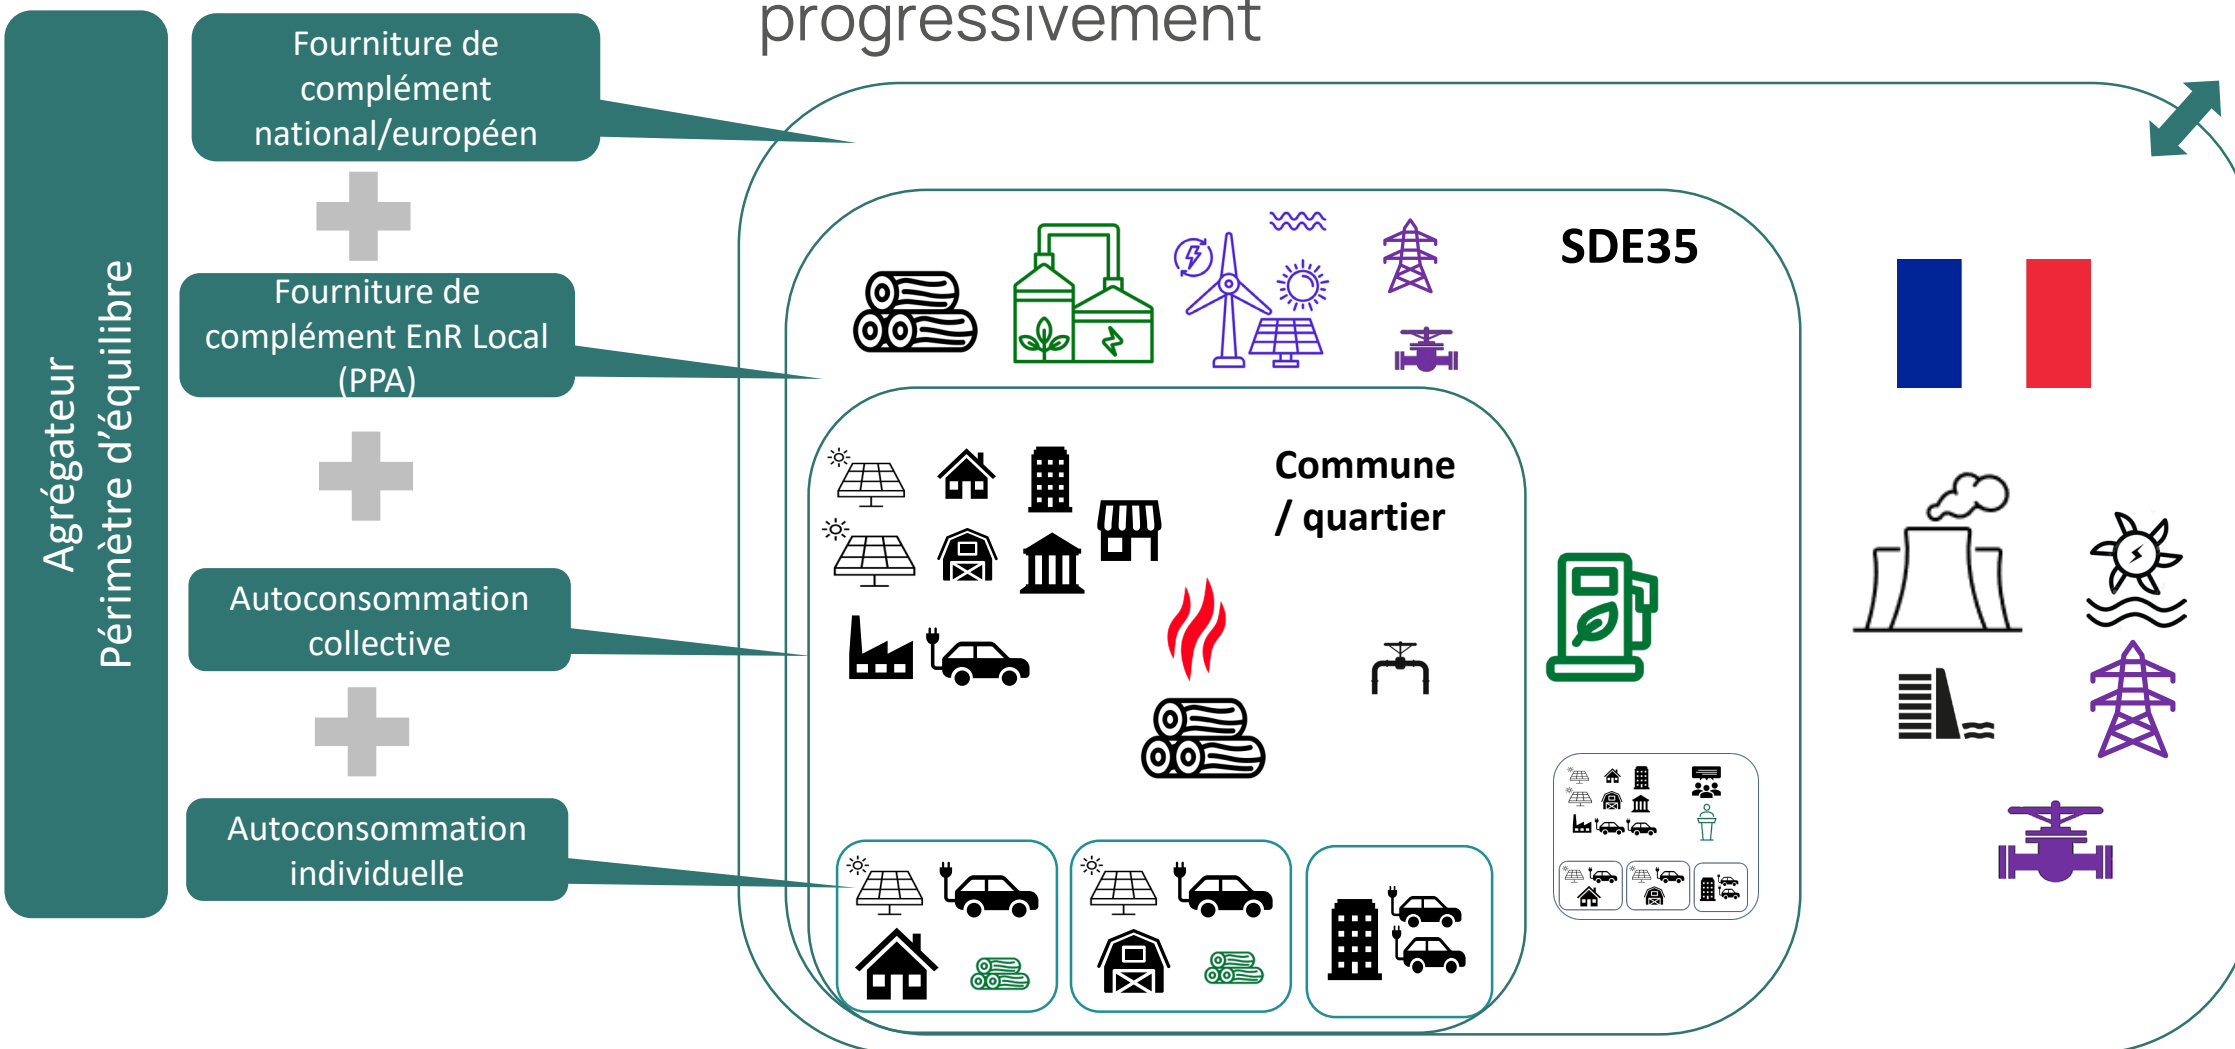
progressivement

Agrégateur
Périmètre d'équilibre

Fourniture de complément national/européen

Fourniture de complément EnR Local (PPA)

Autoconsommation collective

Autoconsommation individuelle

SDE35

Commune / quartier